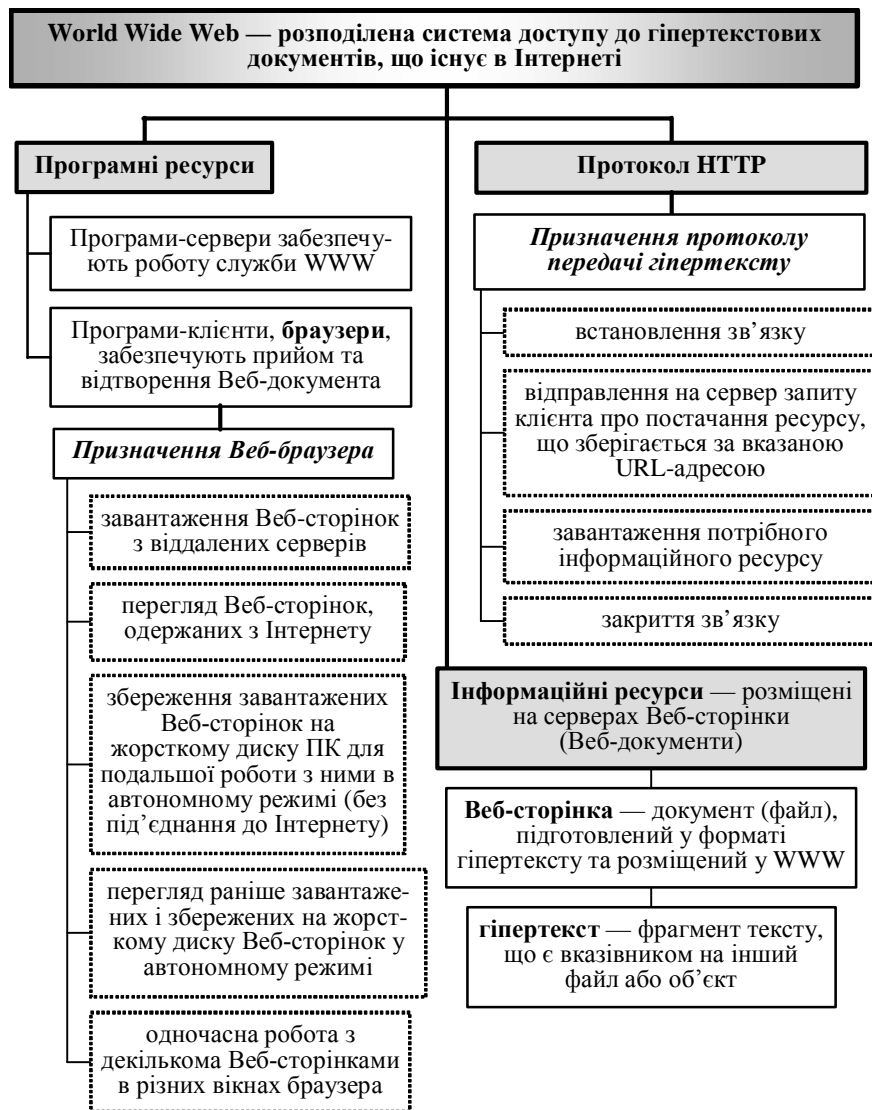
World Wide Web — розподілена система доступу до гіпертекстових документів, що існує в Інтернеті

Програмні ресурси

Програми-сервери забезпечують роботу служби WWW

Програми-клієнти, браузери, забезпечують прийом та відтворення Веб-документа

Призначення Веб-браузера

завантаження Веб-сторінок з віддалених серверів

перегляд Веб-сторінок, одержаних з Інтернету

збереження завантажених Веб-сторінок на жорсткому диску ПК для подальшої роботи з ними в автономному режимі (без під'єднання до Інтернету)

перегляд раніше завантажених і збережених на жорсткому диску Веб-сторінок у автономному режимі

одночасна робота з декількома Веб-сторінками в різних вікнах браузера

Протокол HTTP

Призначення протоколу передачі гіпертексту

встановлення зв'язку

відправлення на сервер запиту клієнта про постачання ресурсу, що зберігається за вказаною URL-адресою

завантаження потрібного інформаційного ресурсу

закриття зв'язку

Інформаційні ресурси — розміщені на серверах Веб-сторінки (Веб-документи)

Веб-сторінка — документ (файл), підготовлений у форматі гіпертексту та розміщений у WWW

гіпертекст — фрагмент тексту, що є вказівником на інший файл або об'єкт